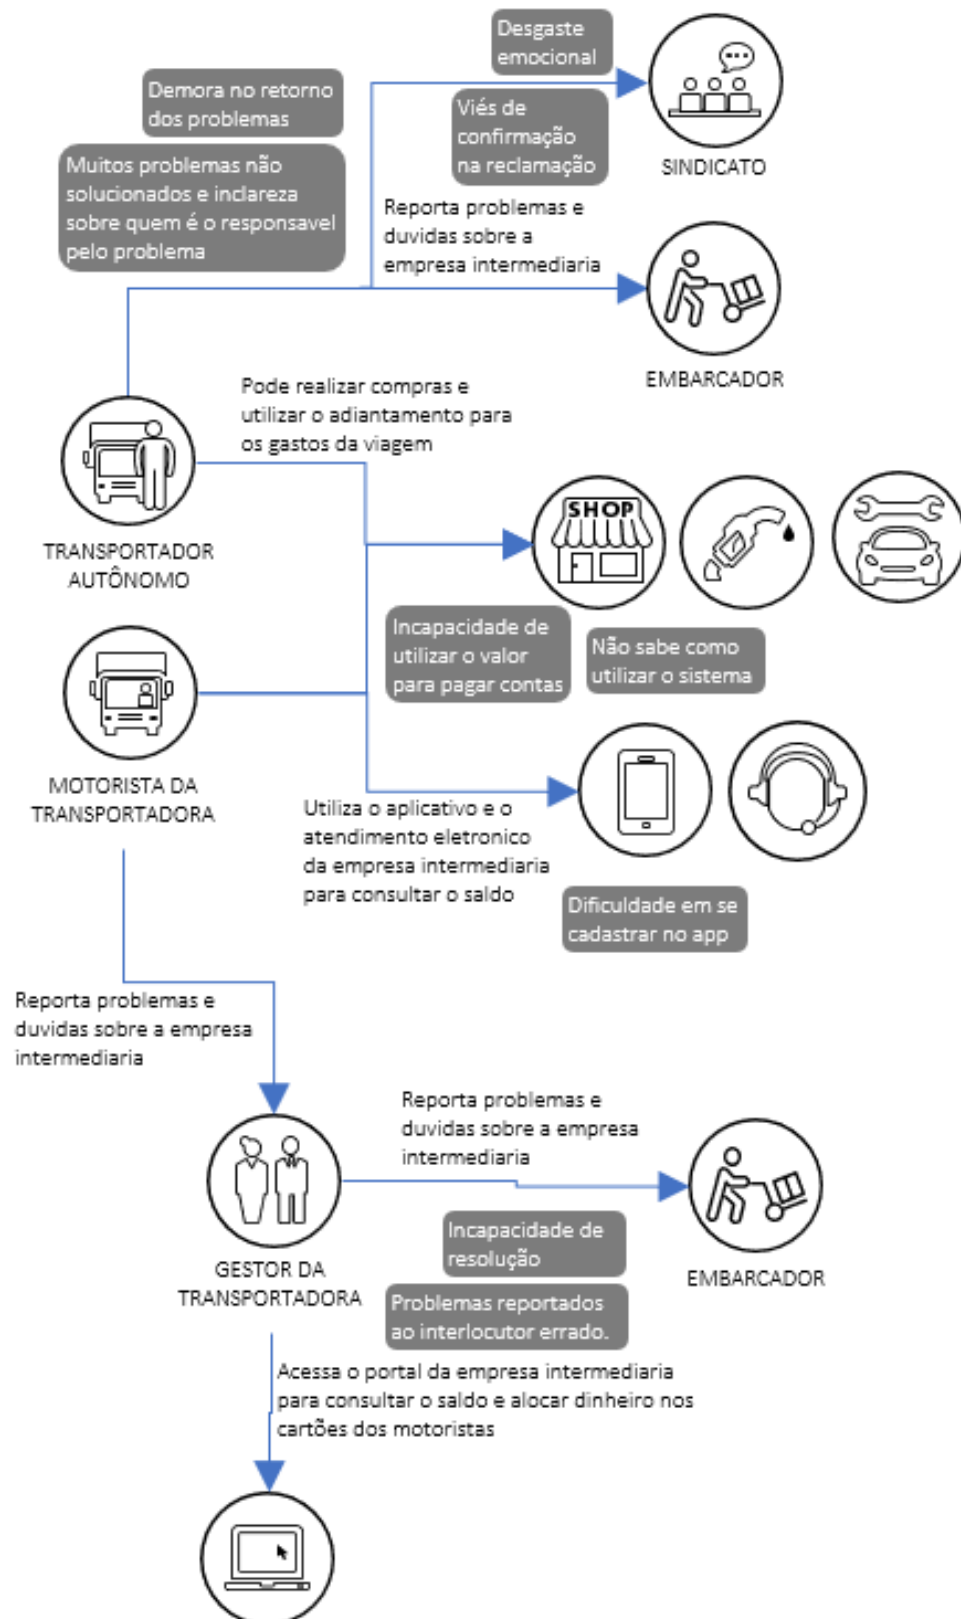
Desgaste emocional

Demora no retorno dos problemas

Viés de confirmação na reclamação

SINDICATO

Muitos problemas não solucionados e inclareza sobre quem é o responsavel pelo problema

Reporta problemas e duvidas sobre a empresa intermediaria

EMBARCADOR

Pode realizar compras e utilizar o adiantamento para os gastos da viagem

SHOP

TRANSPORTADOR AUTÔNOMO

Incapacidade de utilizar o valor para pagar contas

Não sabe como utilizar o sistema

MOTORISTA DA TRANSPORTADORA

Utiliza o aplicativo e o atendimento eletronico da empresa intermediaria para consultar o saldo

Dificuldade em se cadastrar no app

Reporta problemas e duvidas sobre a empresa intermediaria

Reporta problemas e duvidas sobre a empresa intermediaria

GESTOR DA TRANSPORTADORA

Incapacidade de resolução

EMBARCADOR

Problemas reportados ao interlocutor errado.

Acessa o portal da empresa intermediaria para consultar o saldo e alocar dinheiro nos cartões dos motoristas